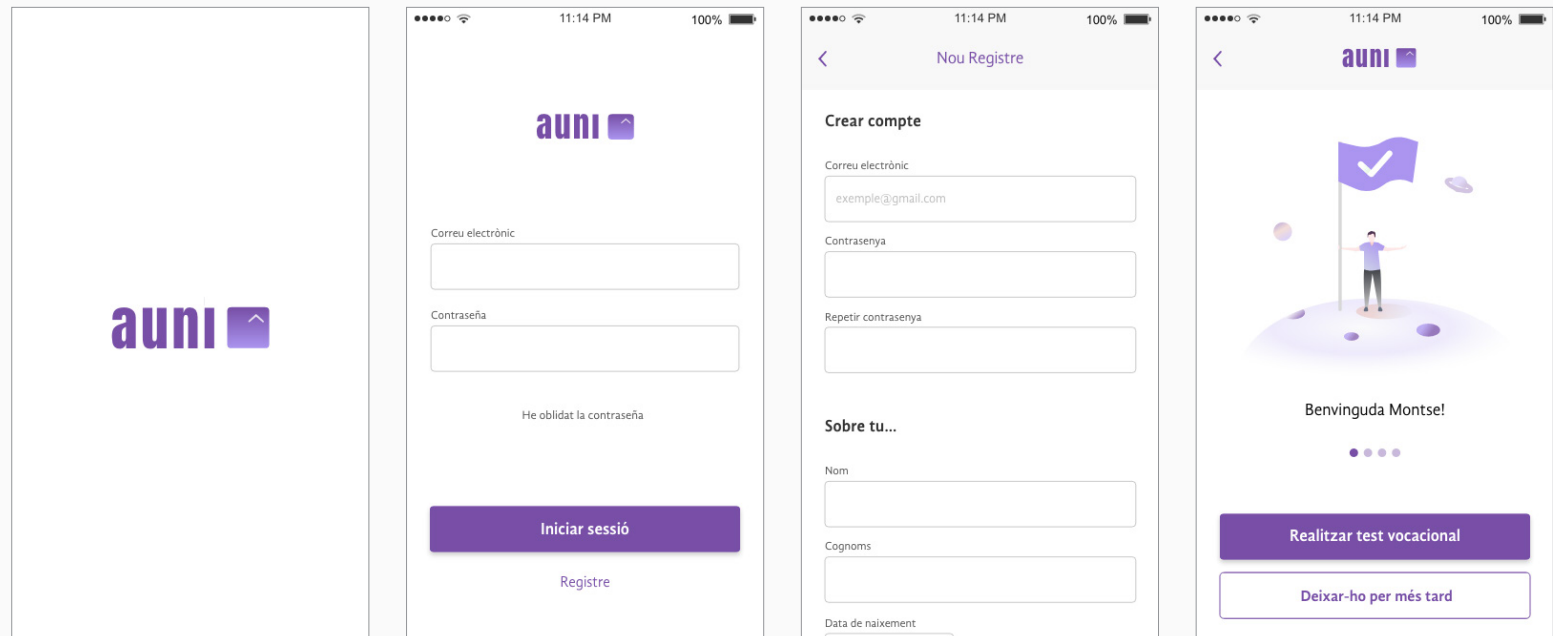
auni

11:14 PM
100%

auni

Correu electrònic

Contraseña

He oblidat la contraseña

Iniciar sessió

Registre

11:14 PM
100%

Nou Registre

Crear compte

Correu electrònic

exemple@gmail.com

Contrasenya

Repetir contrasenya

Sobre tu...

Nom

Cognoms

Data de naixement

11:14 PM
100%

auni

Benvinguda Montse!

Realitzar test vocacional

Deixar-ho per més tard